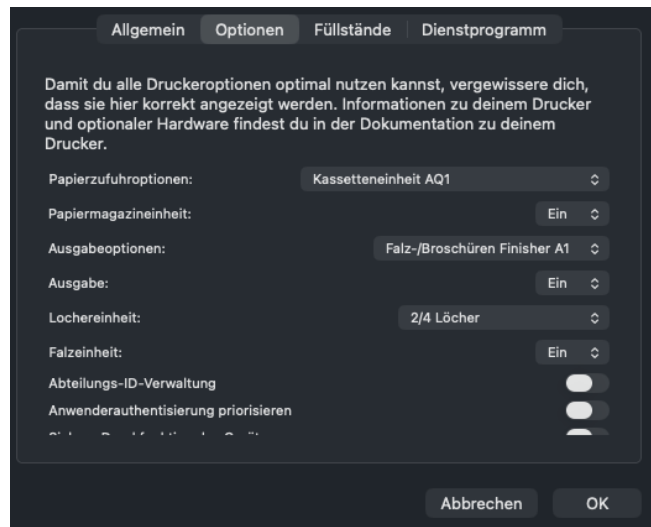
Allgemein Optionen Füllstände Dienstprogramm

Damit du alle Druckeroptionen optimal nutzen kannst, vergewissere dich, dass sie hier korrekt angezeigt werden. Informationen zu deinem Drucker und optionaler Hardware findest du in der Dokumentation zu deinem Drucker.

Papierzufuhroptionen: Kassetteneinheit AQ1
Papiermagazineinheit: Ein
Ausgabeoptionen: Falz-/Broschüren Finisher A1
Ausgabe: Ein
Lochereinheit: 2/4 Löcher
Falzeinheit: Ein
Abteilungs-ID-Verwaltung
Anwenderauthentisierung priorisieren
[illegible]

Abbrechen OK